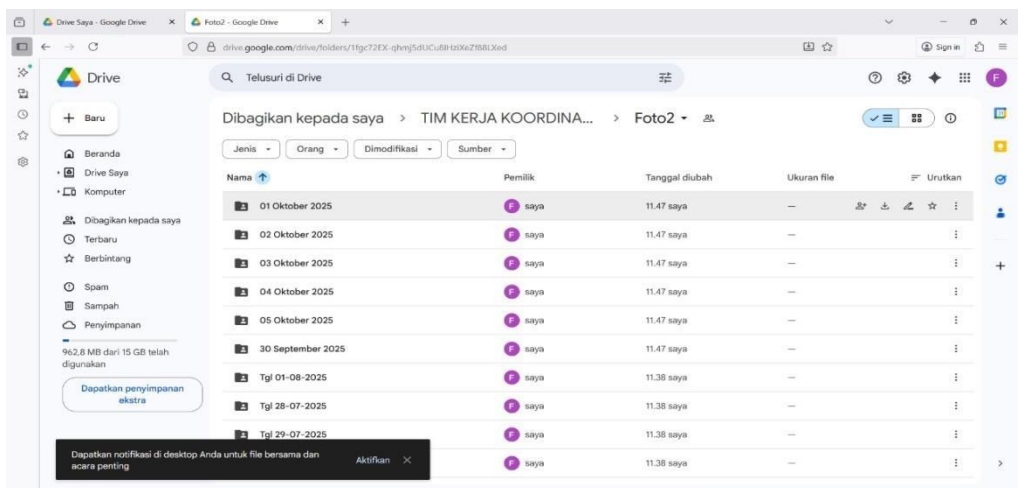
Drive Saya - Google Drive ×
Foto2 - Google Drive ×
+

drive.google.com/drive/folders/1fgc72EX-qhmj5dUCu8lHzlXeZ1B8LXed

Sign in

Drive

Telusuri di Drive

F

+ Baru

Beranda
Drive Saya
Komputer

Dibagikan kepada saya
Terbaru
Berbintang

Spam
Sampah
Penyimpanan

962,8 MB dari 15 GB telah digunakan

Dapatkan penyimpanan ekstra

Dibagikan kepada saya > TIM KERJA KOORDINA... > Foto2

Jenis | Orang | Dimodifikasi | Sumber

| Nama ↑ | Pemilik | Tanggal diubah | Ukuran file | Urutkan |
|---|---|---|---|---|
| 01 Oktober 2025 | saya | 11.47 saya | — | |
| 02 Oktober 2025 | saya | 11.47 saya | — | |
| 03 Oktober 2025 | saya | 11.47 saya | — | |
| 04 Oktober 2025 | saya | 11.47 saya | — | |
| 05 Oktober 2025 | saya | 11.47 saya | — | |
| 30 September 2025 | saya | 11.47 saya | — | |
| Tgl 01-08-2025 | saya | 11.38 saya | — | |
| Tgl 28-07-2025 | saya | 11.38 saya | — | |
| Tgl 29-07-2025 | saya | 11.38 saya | — | |
| | saya | 11.38 saya | — | |

Dapatkan notifikasi di desktop Anda untuk file bersama dan acara penting
Aktifkan ×